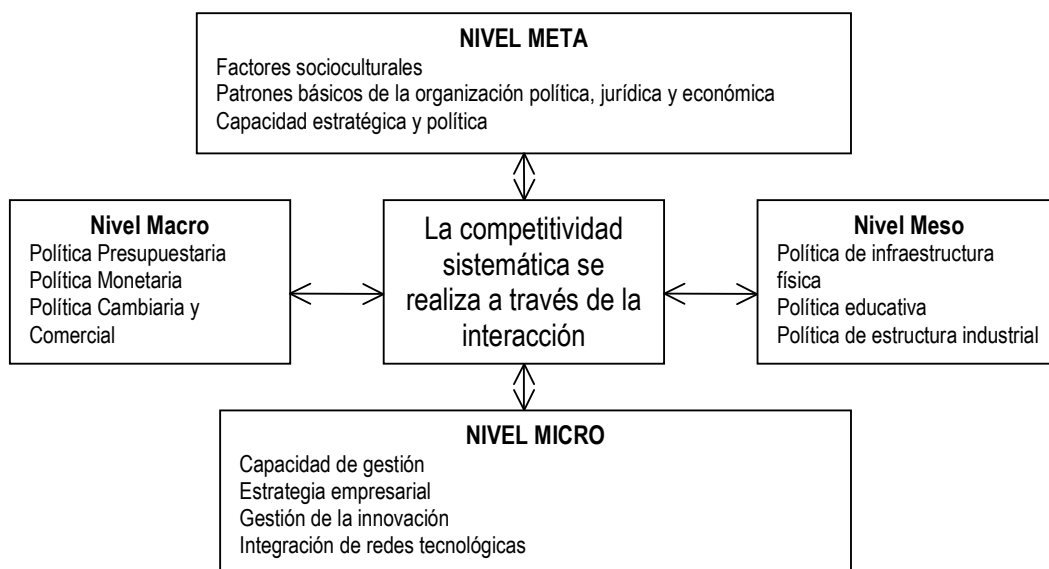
NIVEL META
Factores socioculturales
Patrones básicos de la organización política, jurídica y económica
Capacidad estratégica y política

Nivel Macro
Política Presupuestaria
Política Monetaria
Política Cambiaria y Comercial

La competitividad sistemática se realiza a través de la interacción

Nivel Meso
Política de infraestructura física
Política educativa
Política de estructura industrial

NIVEL MICRO
Capacidad de gestión
Estrategia empresarial
Gestión de la innovación
Integración de redes tecnológicas